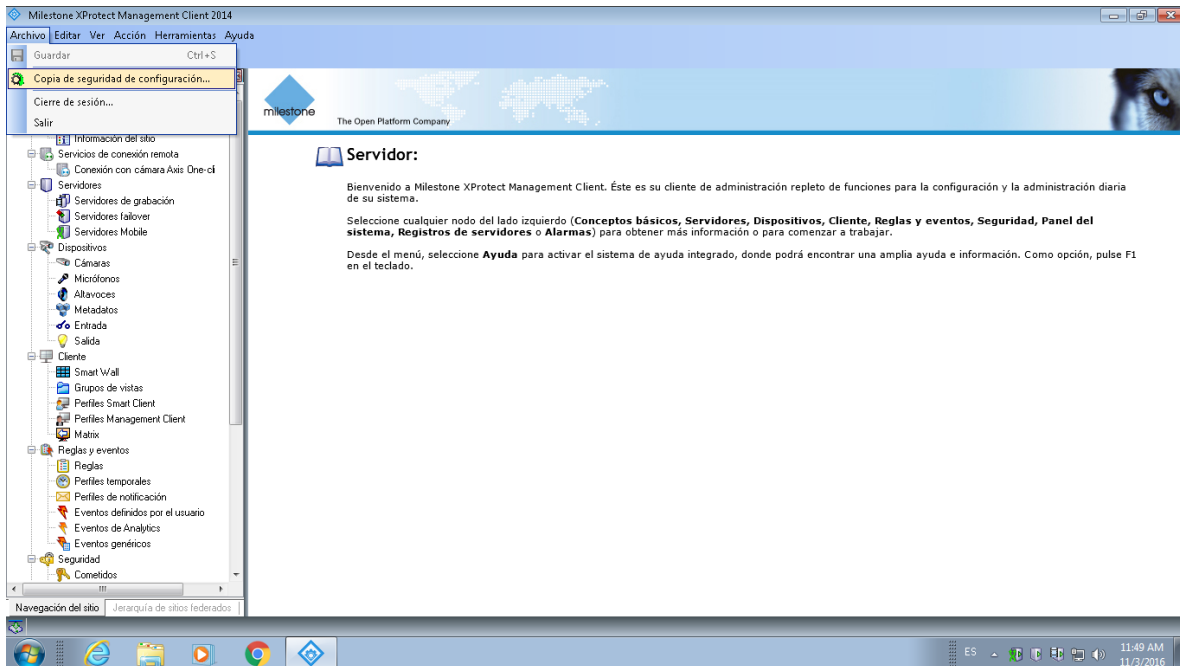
Milestone XProtect Management Client 2014

Archivo Editar Ver Acción Herramientas Ayuda

Guardar Ctrl+S
Copia de seguridad de configuración...
Cierre de sesión...
Salir

Información del sitio
Servicios de conexión remota
Conexión con cámara Axis One-cl
Servidores
Servidores de grabación
Servidores failover
Servidores Mobile
Dispositivos
Cámaras
Micrófonos
Altavoces
Metadatos
Entrada
Salida
Cliente
Smart Wall
Grupos de vistas
Perfiles Smart Client
Perfiles Management Client
Matrix
Reglas y eventos
Reglas
Perfiles temporales
Perfiles de notificación
Eventos definidos por el usuario
Eventos de Analytics
Eventos genéricos
Seguridad
Cometidos

Navegación del sitio | Jerarquía de sitios federados

milestone
The Open Platform Company

Servidor:

Bienvenido a Milestone XProtect Management Client. Éste es su cliente de administración repleto de funciones para la configuración y la administración diaria de su sistema.

Seleccione cualquier nodo del lado izquierdo (**Conceptos básicos, Servidores, Dispositivos, Cliente, Reglas y eventos, Seguridad, Panel del sistema, Registros de servidores** o **Alarmas**) para obtener más información o para comenzar a trabajar.

Desde el menú, seleccione **Ayuda** para activar el sistema de ayuda integrado, donde podrá encontrar una amplia ayuda e información. Como opción, pulse F1 en el teclado.

ES 11:49 AM 11/3/2016